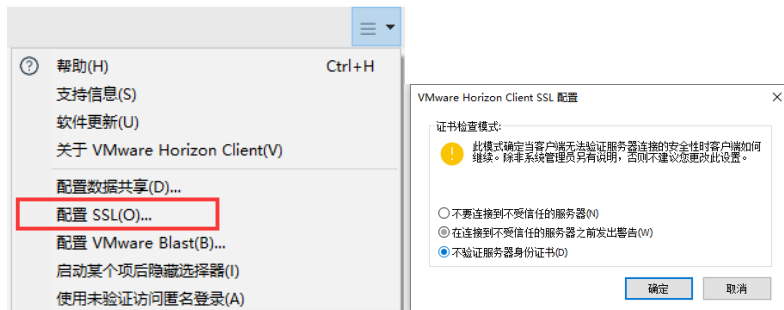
帮助(H) Ctrl+H
支持信息(S)
软件更新(U)
关于 VMware Horizon Client(V)
配置数据共享(D)...
配置 SSL(O)...
配置 VMware Blast(B)...
启动某个项后隐藏选择器(I)
使用未验证访问匿名登录(A)

VMware Horizon Client SSL 配置

证书检查模式:
此模式确定当客户端无法验证服务器连接的安全性时客户端如何继续。除非系统管理员另有说明，否则不建议您更改此设置。

不要连接到不受信任的服务器(N)
在连接到不受信任的服务器之前发出警告(W)
不验证服务器身份证书(D)

确定 取消